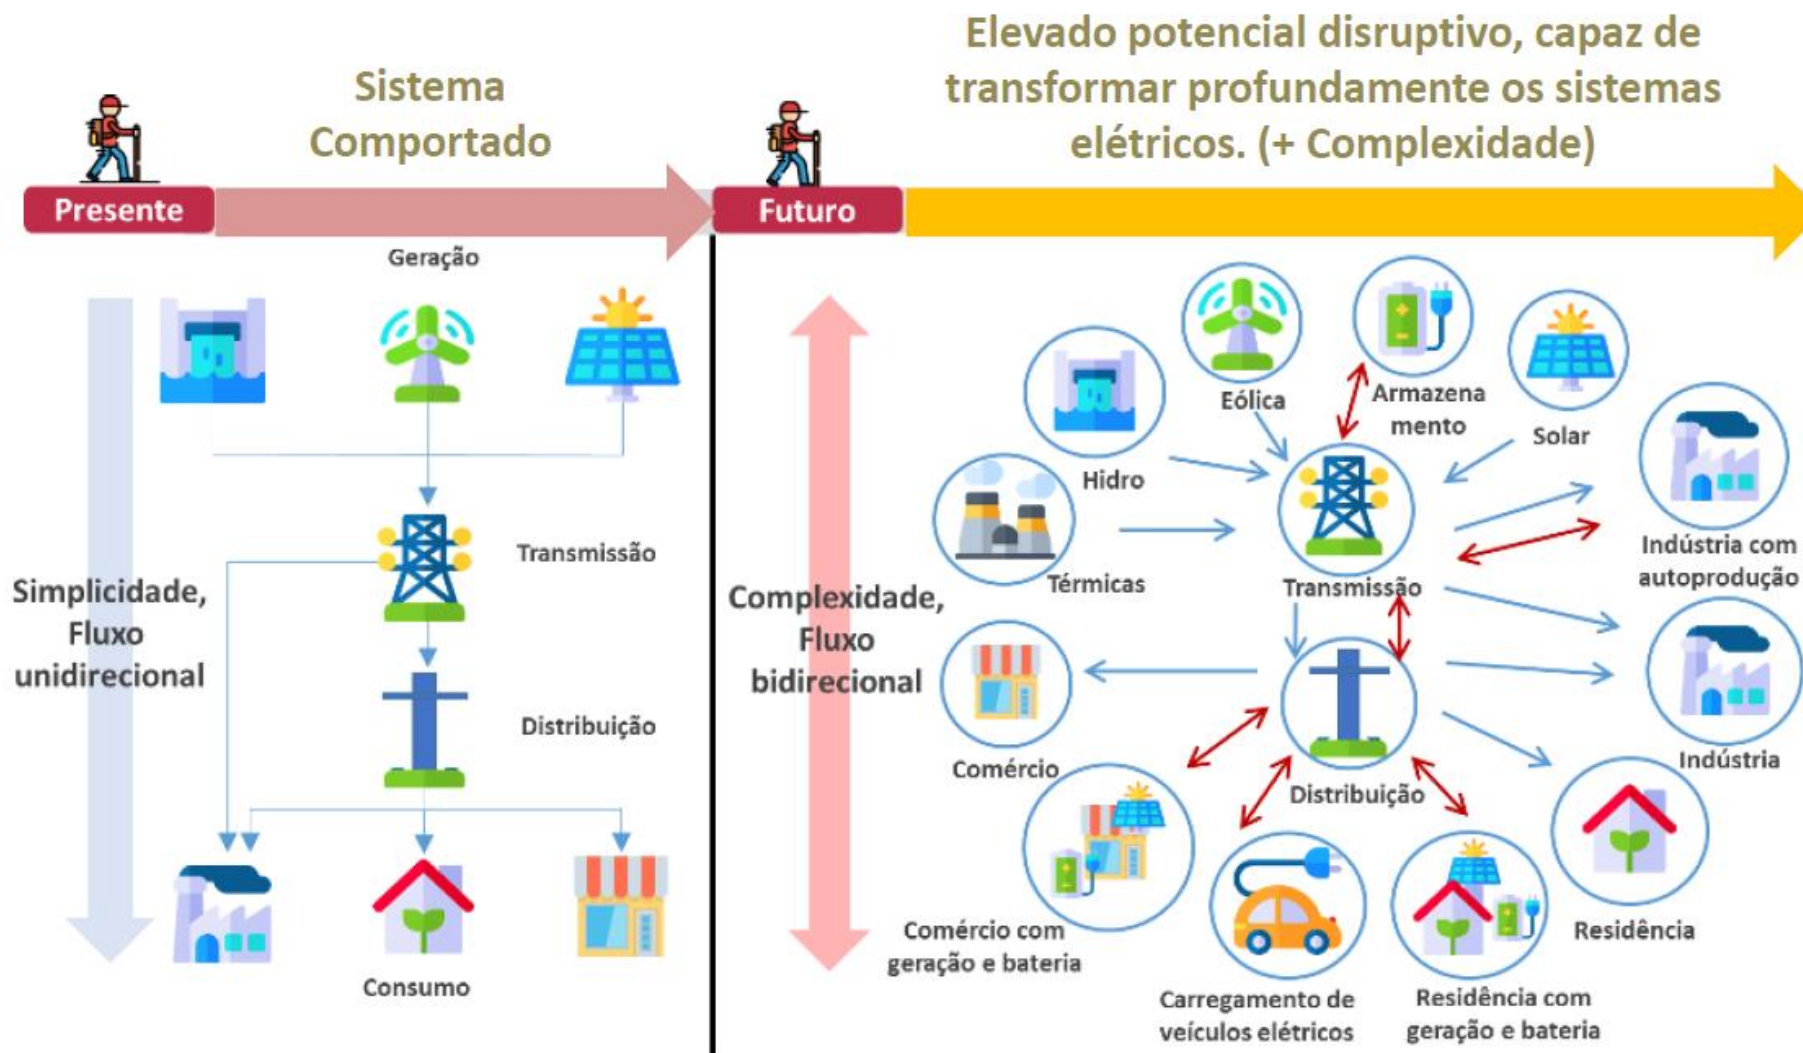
Presente

Sistema Comportado

Futuro

Elevado potencial disruptivo, capaz de transformar profundamente os sistemas elétricos. (+ Complexidade)

Geração

Transmissão

Distribuição

Simplicidade, Fluxo unidirecional

Consumo

Complexidade, Fluxo bidirecional

Eólica

Armazena mento

Solar

Hidro

Térmicas

Transmissão

Indústria com autoprodução

Comércio

Distribuição

Indústria

Comércio com geração e bateria

Carregamento de veículos elétricos

Residência com geração e bateria

Residência